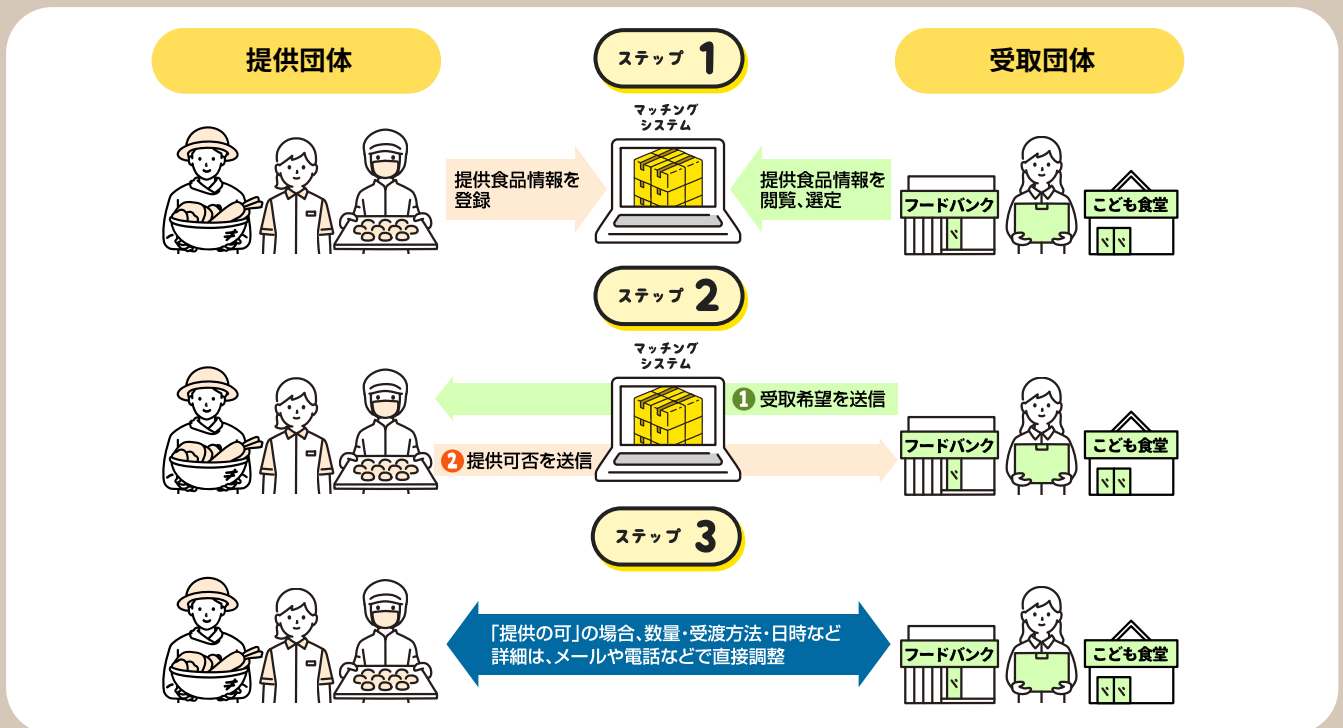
提供団体

ステップ 1

受取団体

マッチングシステム

提供食品情報を登録

提供食品情報を閲覧、選定

フードバンク

こども食堂

ステップ 2

マッチングシステム

1 受取希望を送信

2 提供可否を送信

フードバンク

こども食堂

ステップ 3

「提供の可」の場合、数量・受渡方法・日時など詳細は、メールや電話などで直接調整

フードバンク

こども食堂